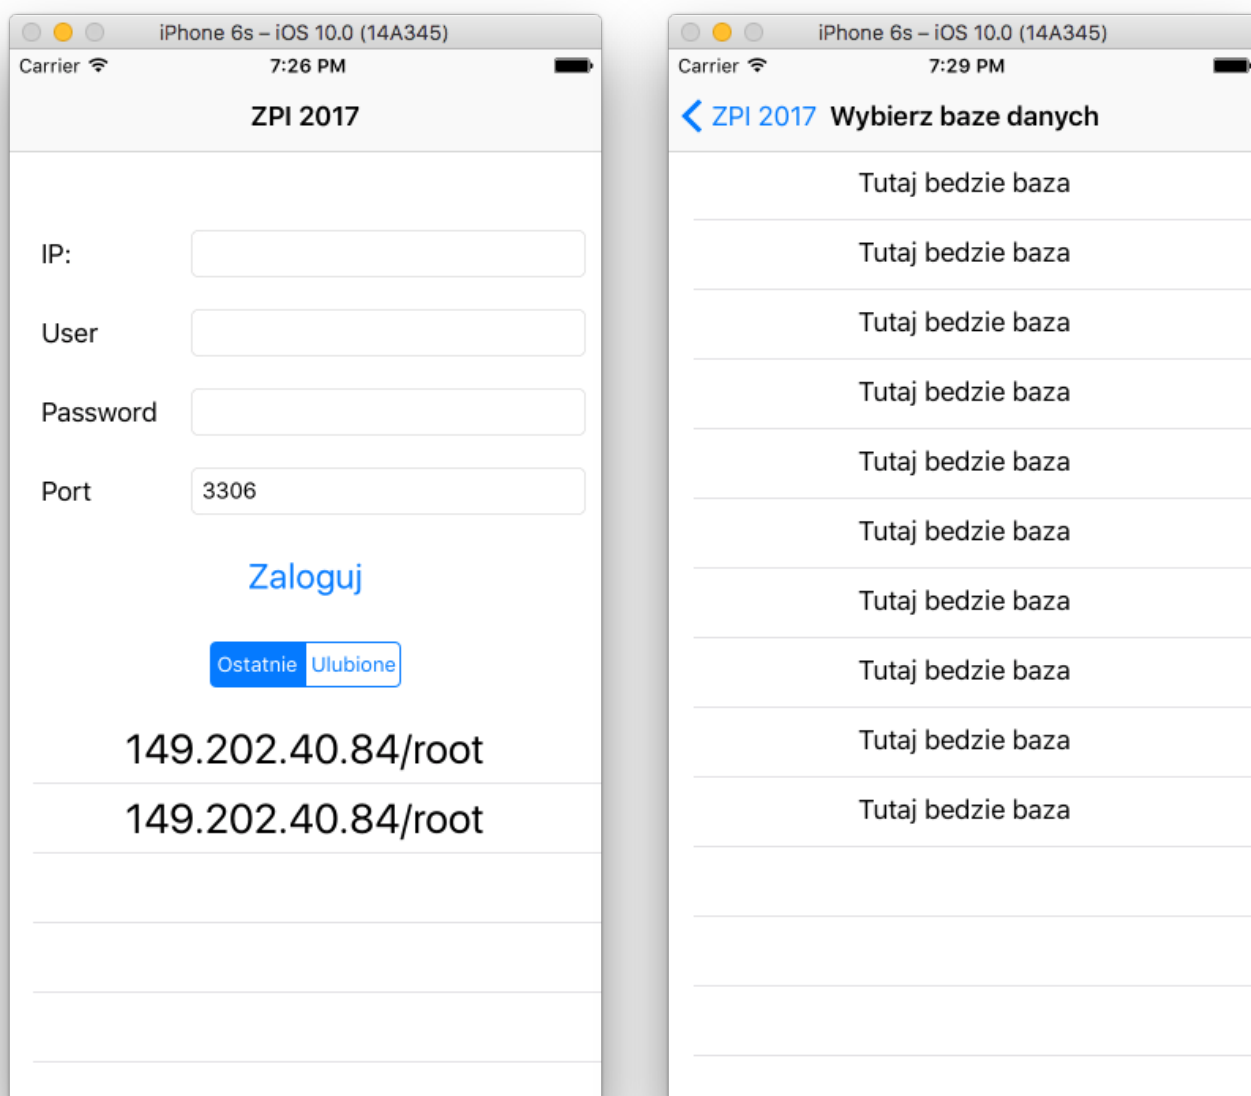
iPhone 6s – iOS 10.0 (14A345)
Carrier
7:26 PM
ZPI 2017

IP:
User
Password
Port 3306

Zaloguj

Ostatnie Ulubione

149.202.40.84/root
149.202.40.84/root

iPhone 6s – iOS 10.0 (14A345)
Carrier
7:29 PM
ZPI 2017 Wybierz baze danych

Tutaj bedzie baza
Tutaj bedzie baza
Tutaj bedzie baza
Tutaj bedzie baza
Tutaj bedzie baza
Tutaj bedzie baza
Tutaj bedzie baza
Tutaj bedzie baza
Tutaj bedzie baza
Tutaj bedzie baza